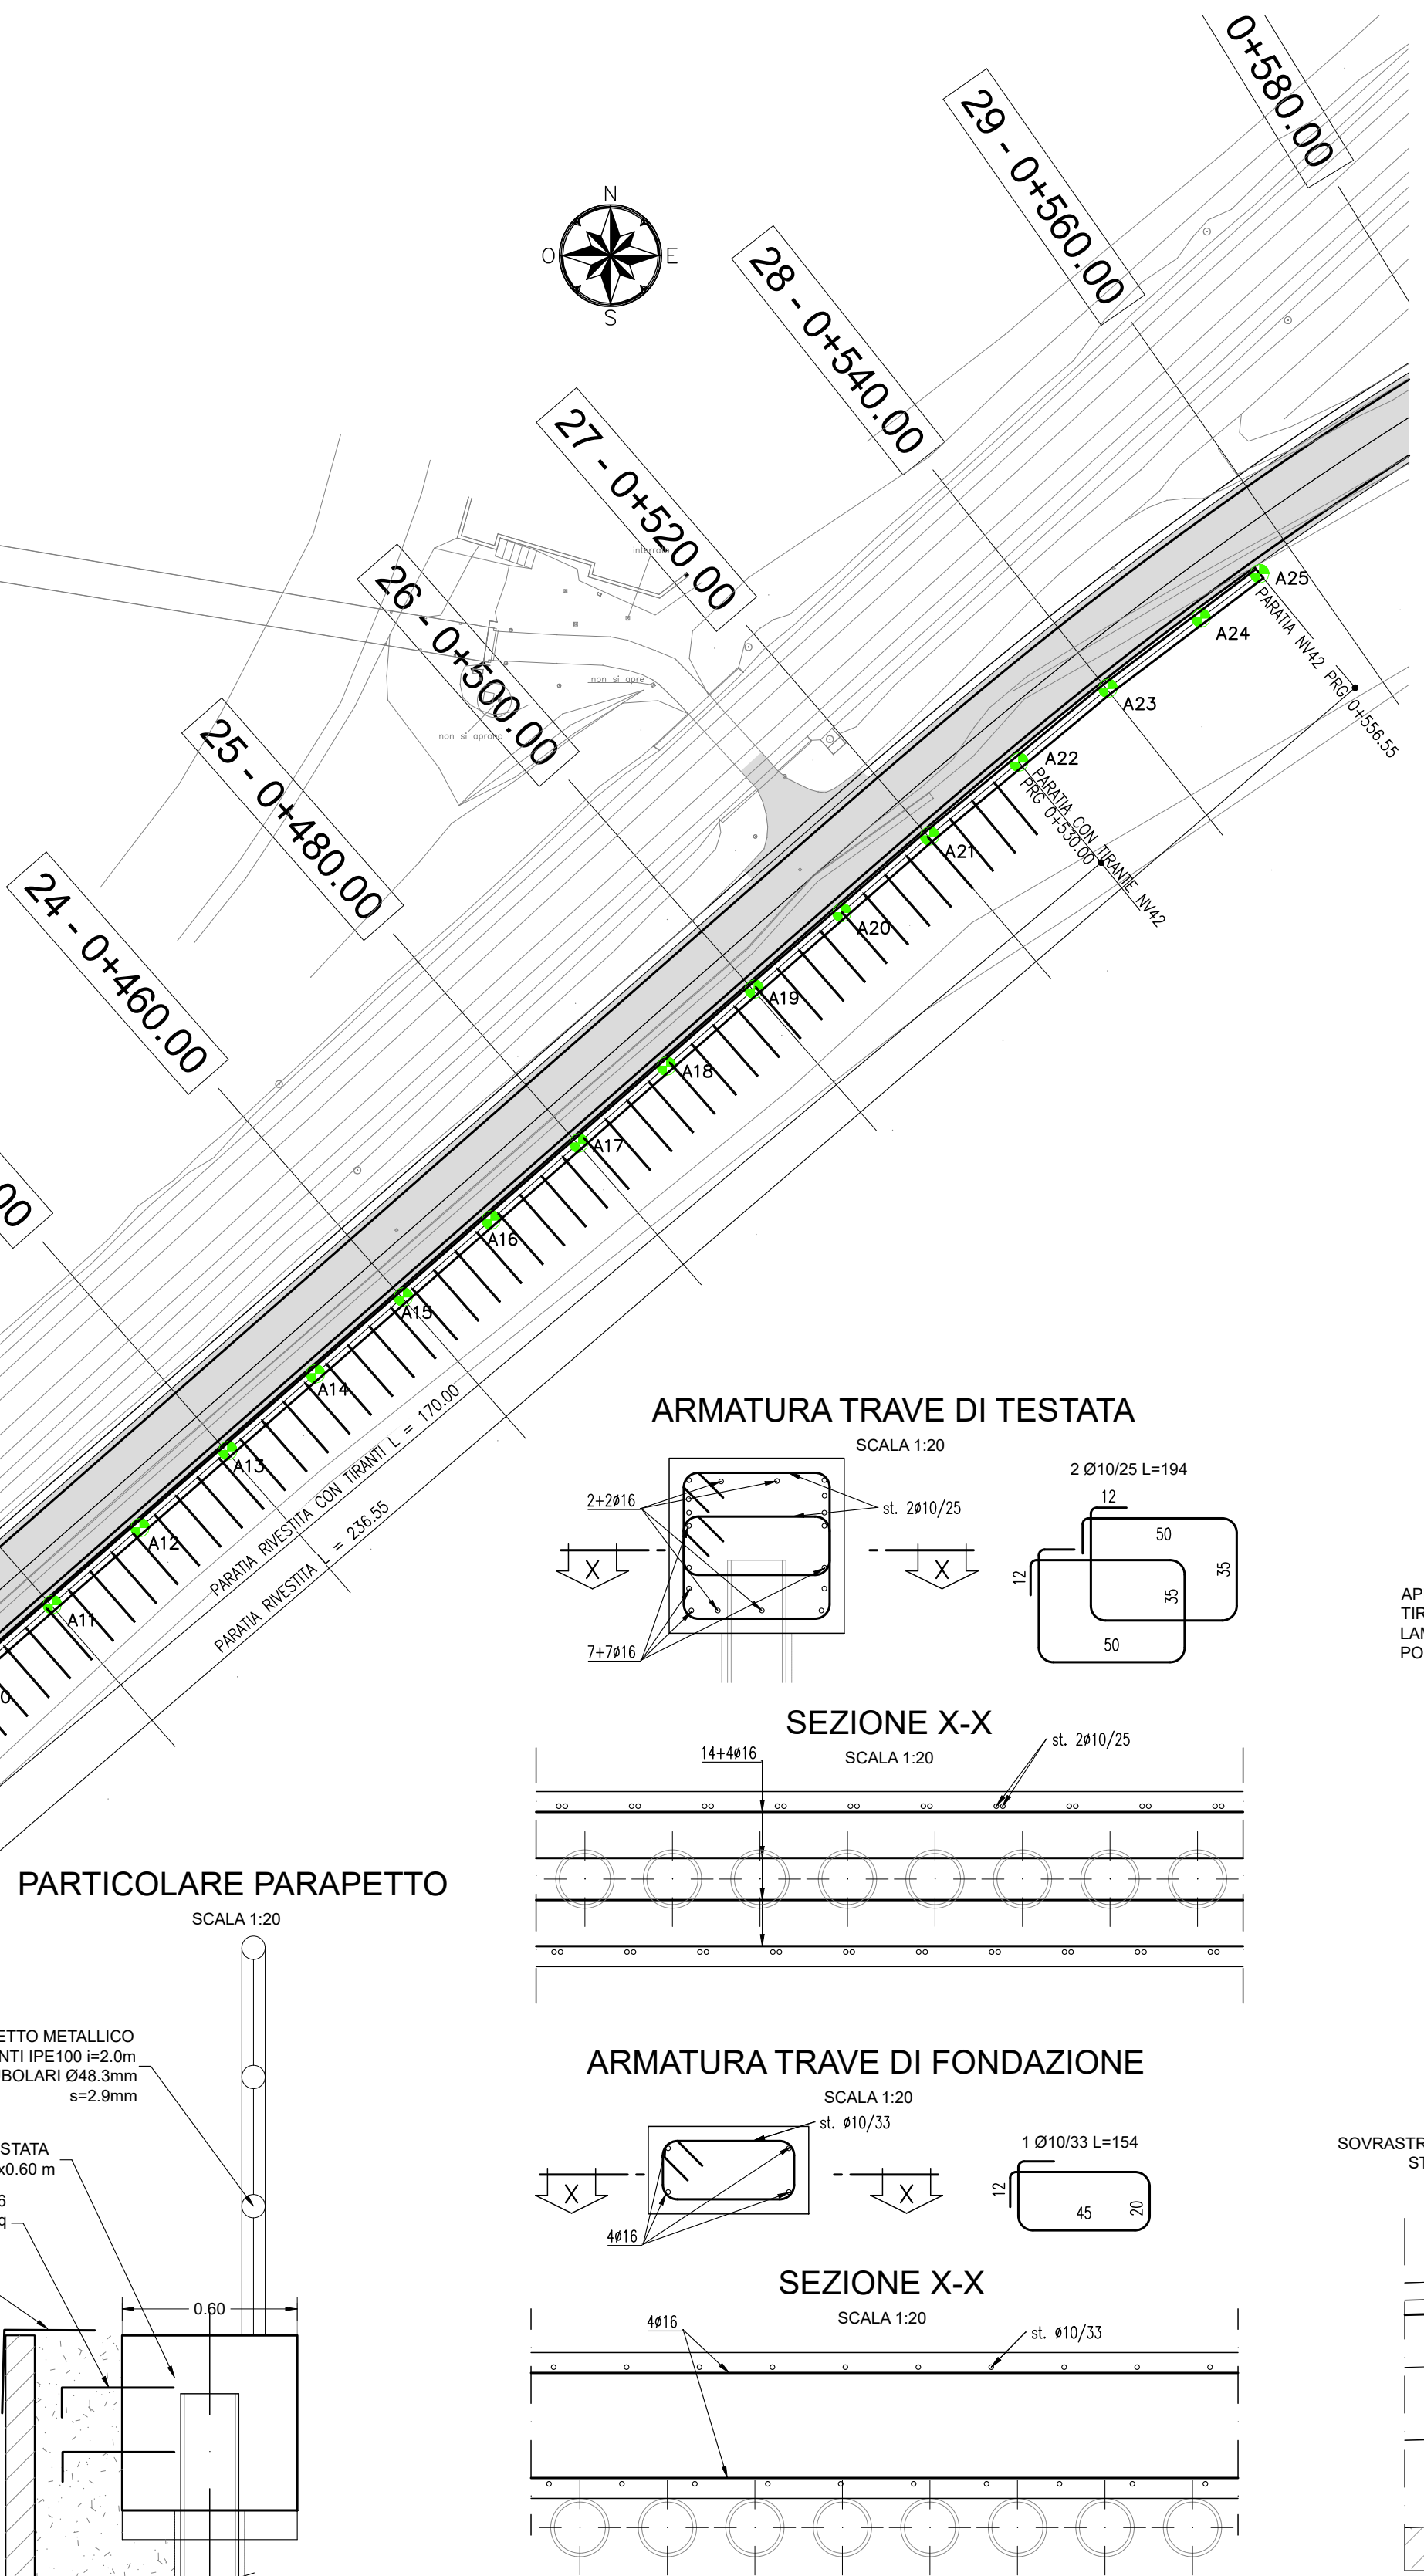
0+580.00
29 - 0+560.00
28 - 0+540.00
27 - 0+520.00
26 - 0+500.00
25 - 0+480.00
24 - 0+460.00
00

N
O E
S

interrato
non si apre
non si aprono

A25
A24
A23
A22
A21
A20
A19
A18
A17
A16
A15
A14
A13
A12
A11

PARATIA NV42 PRG 0+556.55
PARATIA CON TIRANTE NV42 PRG 0+530.00
PARATIA RIVESTITA CON TIRANTI L = 170.00
PARATIA RIVESTITA L = 236.55

ARMATURA TRAVE DI TESTATA
SCALA 1:20
2+2ø16
st. 2ø10/25
7+7ø16
X
X
2 Ø10/25 L=194
12
50
35
12
35
50

AP
TIR
LAN
PO

SEZIONE X-X
SCALA 1:20
14+4ø16
st. 2ø10/25

PARTICOLARE PARAPETTO
SCALA 1:20
ETTO METALLICO
NTI IPE100 i=2.0m
BOLARI Ø48.3mm
s=2.9mm
STATA
x0.60 m
6
q
0.60

ARMATURA TRAVE DI FONDAZIONE
SCALA 1:20
st. ø10/33
4ø16
X
X
1 Ø10/33 L=154
12
45
20

SOVRASTR
ST

SEZIONE X-X
SCALA 1:20
4ø16
st. ø10/33